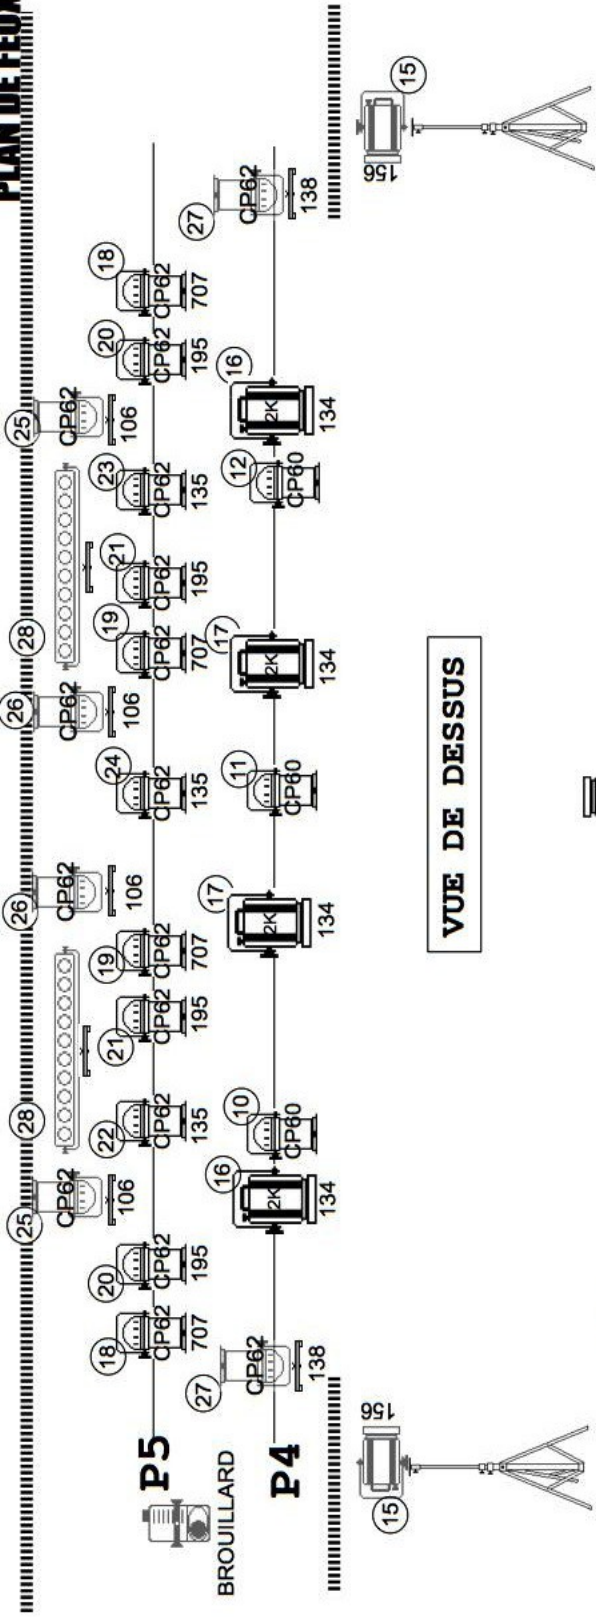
PLAN DE FEU

P5

BROUILLARD

P4

18 CP62 707
20 CP62 195
25 CP62 106
28
22 CP62 135
21 CP62 195
19 CP62 707
26 CP62 106
24 CP62 135
26 CP62 106
19 CP62 707
28
21 CP62 195
23 CP62 135
25 CP62 106
20 CP62 195
18 CP62 707

27 CP62 138
16 2K 134
10 CP60
17 2K 134
11 CP60
17 2K 134
12 CP60
16 2K 134
27 CP62 138

15 156
15 156

VUE DE DESSUS